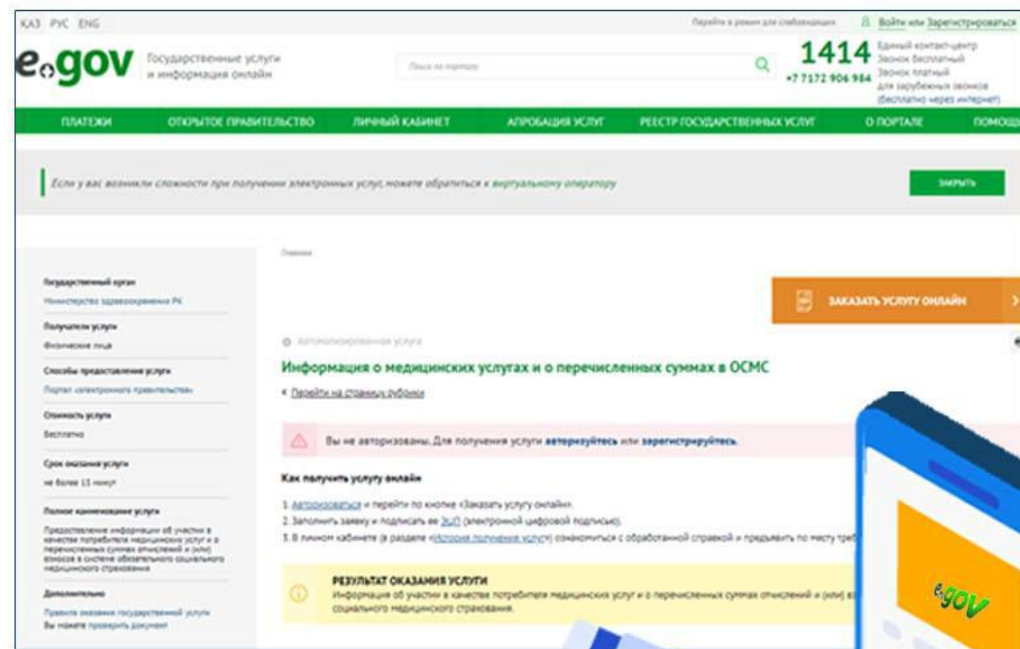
ҚАЗ РУС ENG

Перейти в режим для слабовидящих Войти или Зарегистрироваться

egov Государственные услуги и информация онлайн

Поиск по порталу

1414 Единый контакт-центр Звонок бесплатный
+7 7172 906 984 Звонок платный для зарубежных звонков (бесплатно через интернет)

ПЛАТЕЖИ ОТКРЫТОЕ ПРАВИТЕЛЬСТВО ЛИЧНЫЙ КАБИНЕТ АПРОБАЦИЯ УСЛУГ РЕЕСТР ГОСУДАРСТВЕННЫХ УСЛУГ О ПОРТАЛЕ ПОМОЩЬ

Если у вас возникли сложности при получении электронных услуг, можете обратиться к виртуальному оператору

ЗАКРЫТЬ

Главная

Государственный орган
Министерство здравоохранения РК

Получатели услуги
Физические лица

Способы предоставления услуги
Портал «электронного правительства»

Стоимость услуги
Бесплатно

Срок оказания услуги
не более 15 минут

Полное наименование услуги
Предоставление информации об участии в качестве потребителя медицинских услуг и о перечисленных суммах отчислений и (или) взносов в системе обязательного социального медицинского страхования

Дополнительно
Правила оказания государственной услуги
Вы можете проверить документ

ЗАКАЗАТЬ УСЛУГУ ОНЛАЙН

Автоматизированная услуга

Информация о медицинских услугах и о перечисленных суммах в ОСМС

‹ Перейти на страницу рубрики

Вы не авторизованы. Для получения услуги авторизуйтесь или зарегистрируйтесь.

Как получить услугу онлайн

1. Авторизоваться и перейти по кнопке «Заказать услугу онлайн».
2. Заполнить заявку и подписать ее ЭЦП (электронной цифровой подписью).
3. В личном кабинете (в разделе «История получения услуг») ознакомиться с обработанной справкой и предъявить по месту треб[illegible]

РЕЗУЛЬТАТ ОКАЗАНИЯ УСЛУГИ
Информация об участии в качестве потребителя медицинских услуг и о перечисленных суммах отчислений и (или) вз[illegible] социального медицинского страхования.

egov